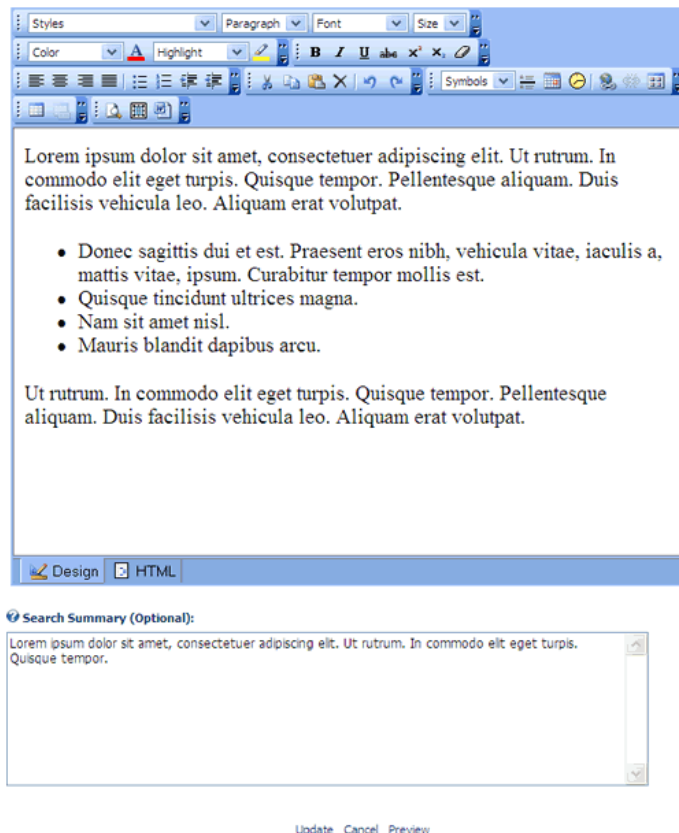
Styles Paragraph Font Size

Color Highlight B I U abc $x^2$ $x_2$

Symbols

Lorem ipsum dolor sit amet, consectetuer adipiscing elit. Ut rutrum. In commodo elit eget turpis. Quisque tempor. Pellentesque aliquam. Duis facilisis vehicula leo. Aliquam erat volutpat.

- Donec sagittis dui et est. Praesent eros nibh, vehicula vitae, iaculis a, mattis vitae, ipsum. Curabitur tempor mollis est.
- Quisque tincidunt ultrices magna.
- Nam sit amet nisl.
- Mauris blandit dapibus arcu.

Ut rutrum. In commodo elit eget turpis. Quisque tempor. Pellentesque aliquam. Duis facilisis vehicula leo. Aliquam erat volutpat.

Design HTML

Search Summary (Optional):

Lorem ipsum dolor sit amet, consectetuer adipiscing elit. Ut rutrum. In commodo elit eget turpis. Quisque tempor.

Update Cancel Preview